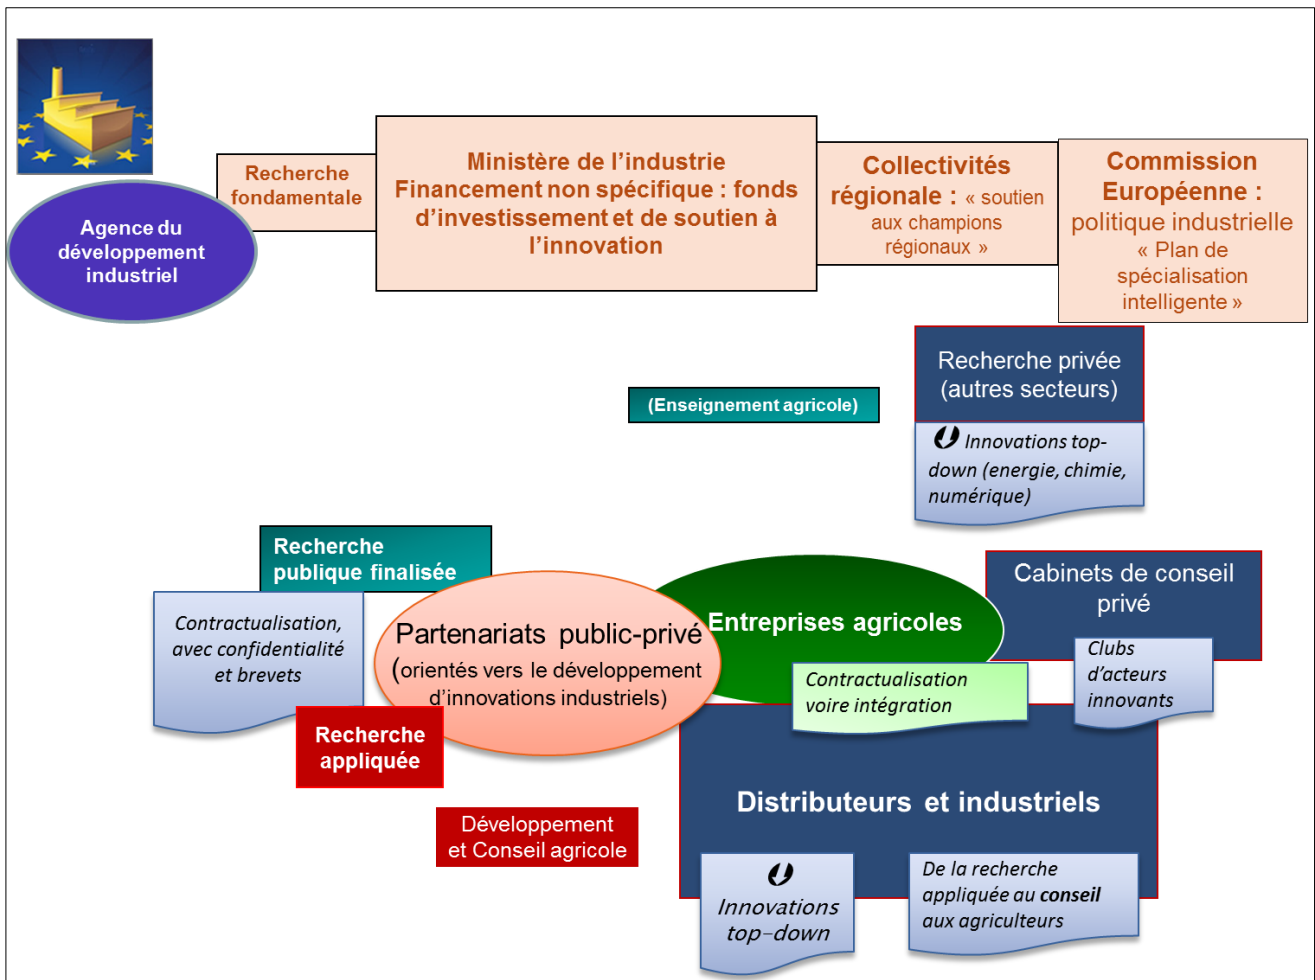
Agence du développement industriel

Recherche fondamentale

Ministère de l'industrie
Financement non spécifique : fonds d'investissement et de soutien à l'innovation

Collectivités régionale : « soutien aux champions régionaux »

Commission Européenne : politique industrielle « Plan de spécialisation intelligente »

Recherche privée (autres secteurs)

Innovations top-down (energie, chimie, numérique)

(Enseignement agricole)

Recherche publique finalisée

Contractualisation, avec confidentialité et brevets

Partenariats public-privé (orientés vers le développement d'innovations industriels)

Entreprises agricoles

Cabinets de conseil privé

Clubs d'acteurs innovants

Contractualisation voire intégration

Recherche appliquée

Distributeurs et industriels

Développement et Conseil agricole

Innovations top-down

De la recherche appliquée au conseil aux agriculteurs